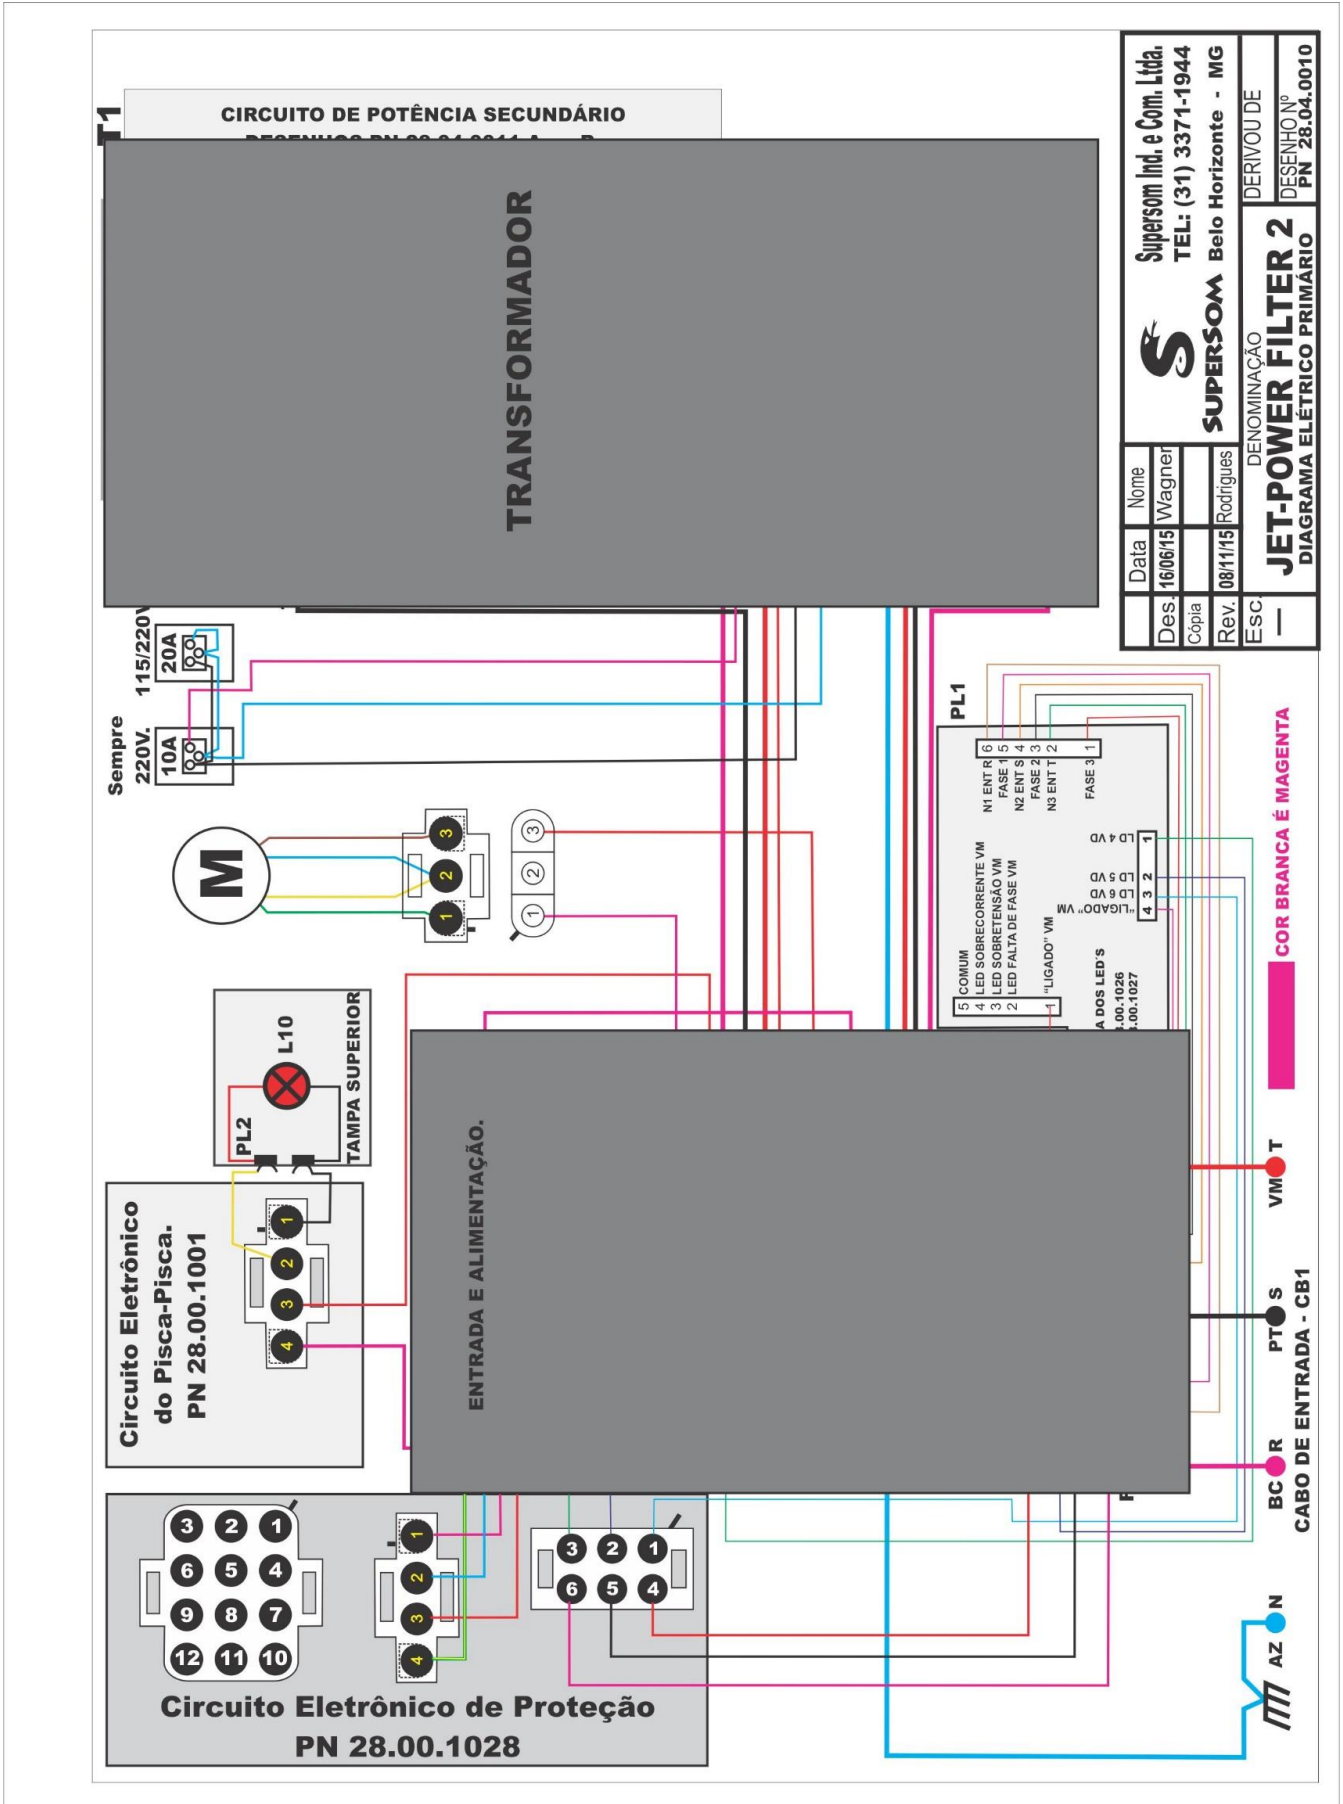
T1

CIRCUITO DE POTÊNCIA SECUNDÁRIO

TRANSFORMADOR

Sempre 220V.

10A

115/220V

20A

M

3 2 1

1 2 3

L10

PL2

TAMPA SUPERIOR

Circuito Eletrônico do Pisca-Pisca. PN 28.00.1001

1 2 3 4

ENTRADA E ALIMENTAÇÃO.

PL1

N1 ENT R 6
FASE 1 5
N2 ENT S 4
FASE 2 3
N3 ENT T 2
FASE 3 1

5 COMUM
4 LED SOBRECORRENTE VM
3 LED SOBRETENSÃO VM
2 LED FALTA DE FASE VM
1 "LIGADO" VM

LD 4 VD 1
LD 5 VD 2
LD 6 VD 3
"LIGADO" VM 4

A DOS LED'S
.00.1026
.00.1027

COR BRANCA É MAGENTA

VM T

PT S

BC R

CABO DE ENTRADA - CB1

AZ N

3 2 1
6 5 4
9 8 7
12 11 10

1 2 3 4

3 2 1
6 5 4

Circuito Eletrônico de Proteção
PN 28.00.1028

| Data | Nome |
|---|---|
| Des. 16/06/15 | Wagner |
| Cópia | |
| Rev. 08/11/15 | Rodrigues |

Supersom Ind. e Com. Ltda.
TEL: (31) 3371-1944
SUPERSOM Belo Horizonte - MG

Esc. —
DENOMINAÇÃO
JET-POWER FILTER 2
DIAGRAMA ELÉTRICO PRIMÁRIO

DERIVOU DE

DESENHO Nº
PN 28.04.0010